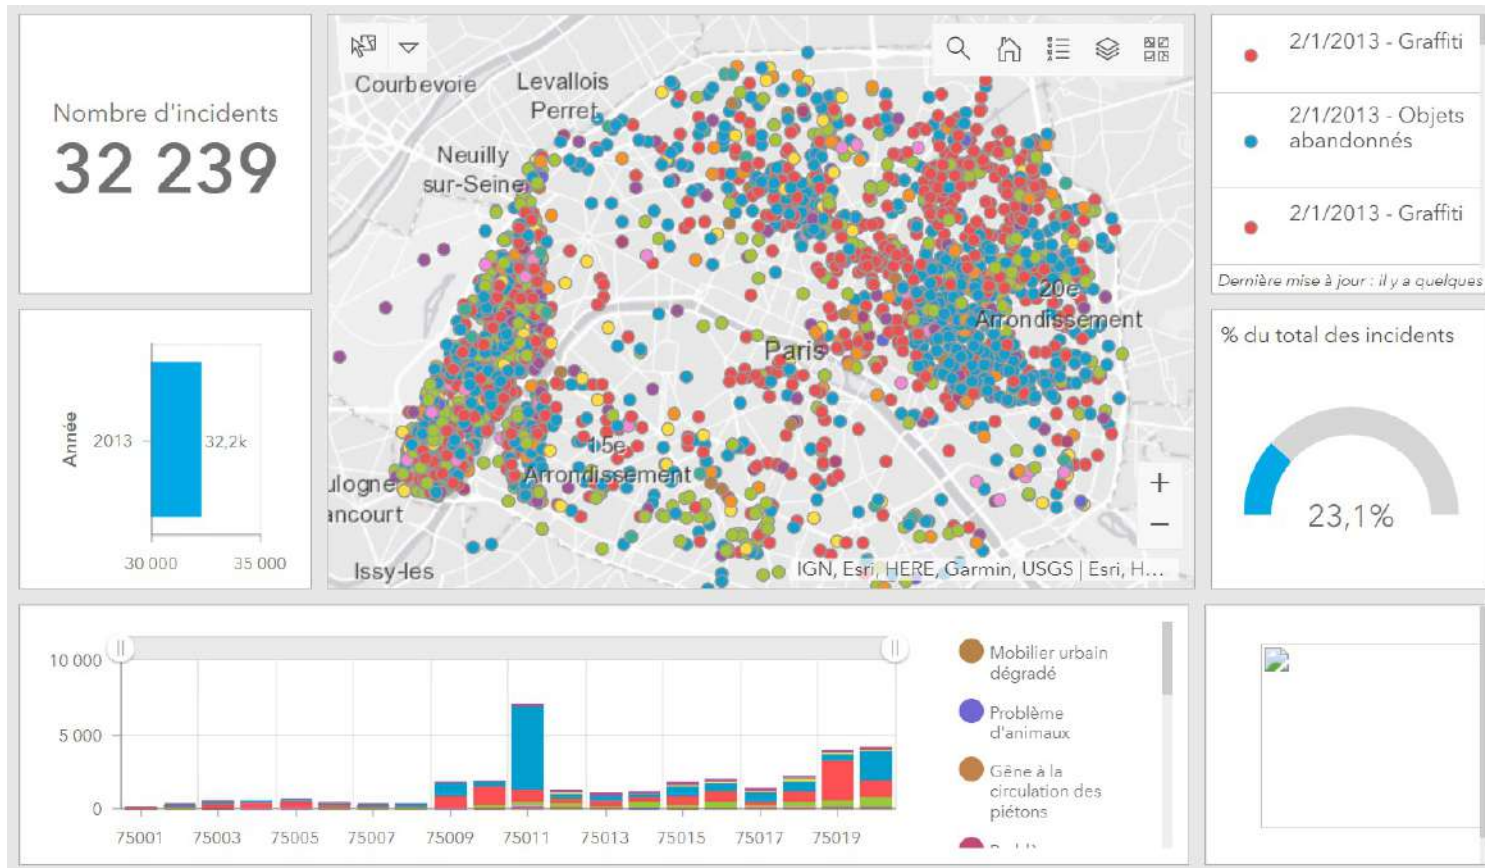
Nombre d'incidents
32 239

Année
2013
32,2k
30 000
35 000

Courbevoie
Levallois Perret
Neuilly sur-Seine
20e Arrondissement
Paris
15e Arrondissement
ulogne ancourt
Issy-les
IGN, Esri, HERE, Garmin, USGS | Esri, H...
+
−

2/1/2013 - Graffiti
2/1/2013 - Objets abandonnés
2/1/2013 - Graffiti
Dernière mise à jour : il y a quelques

% du total des incidents
23,1%

10 000
5 000
0
75001
75003
75005
75007
75009
75011
75013
75015
75017
75019

Mobilier urbain dégradé
Problème d'animaux
Gêne à la circulation des piétons
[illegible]